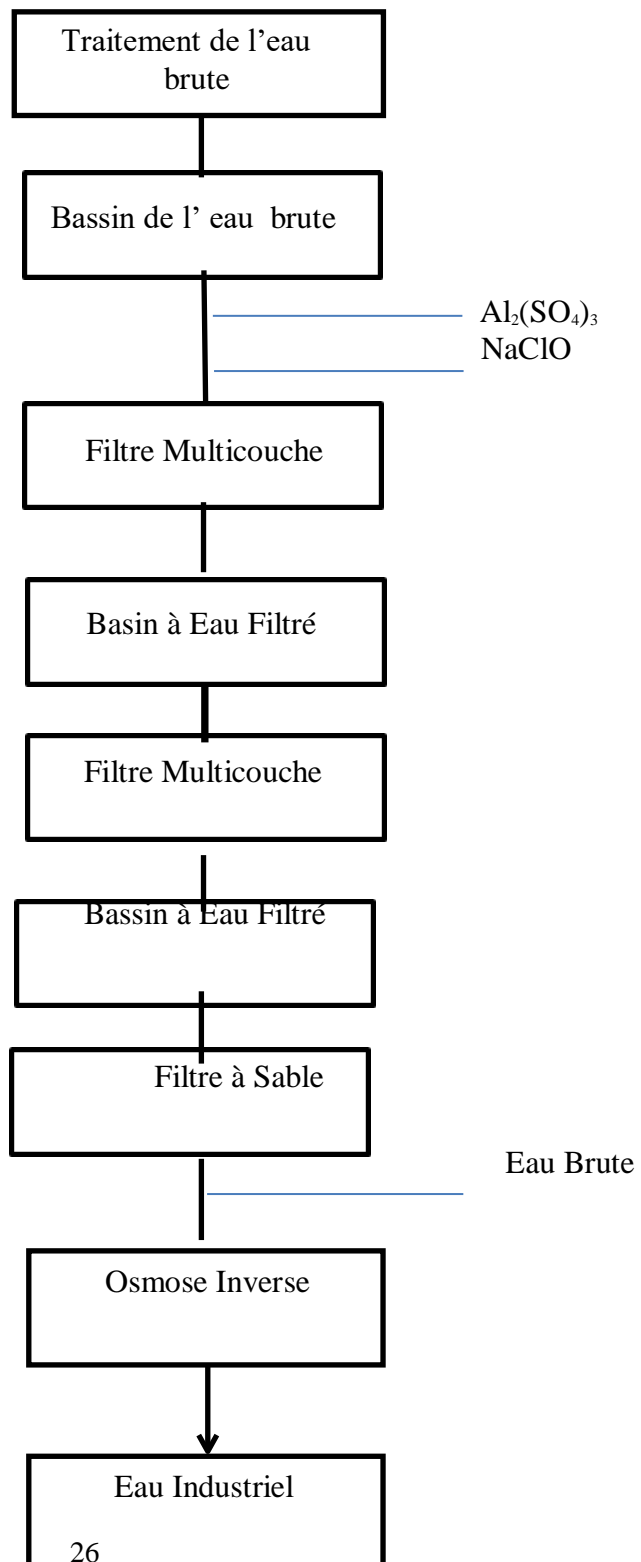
Traitement de l'eau brute

Bassin de l' eau brute

$Al_2(SO_4)_3$
NaClO

Filtre Multicouche

Basin à Eau Filtré

Filtre Multicouche

Bassin à Eau Filtré

Filtre à Sable

Eau Brute

Osmose Inverse

Eau Industriel

26